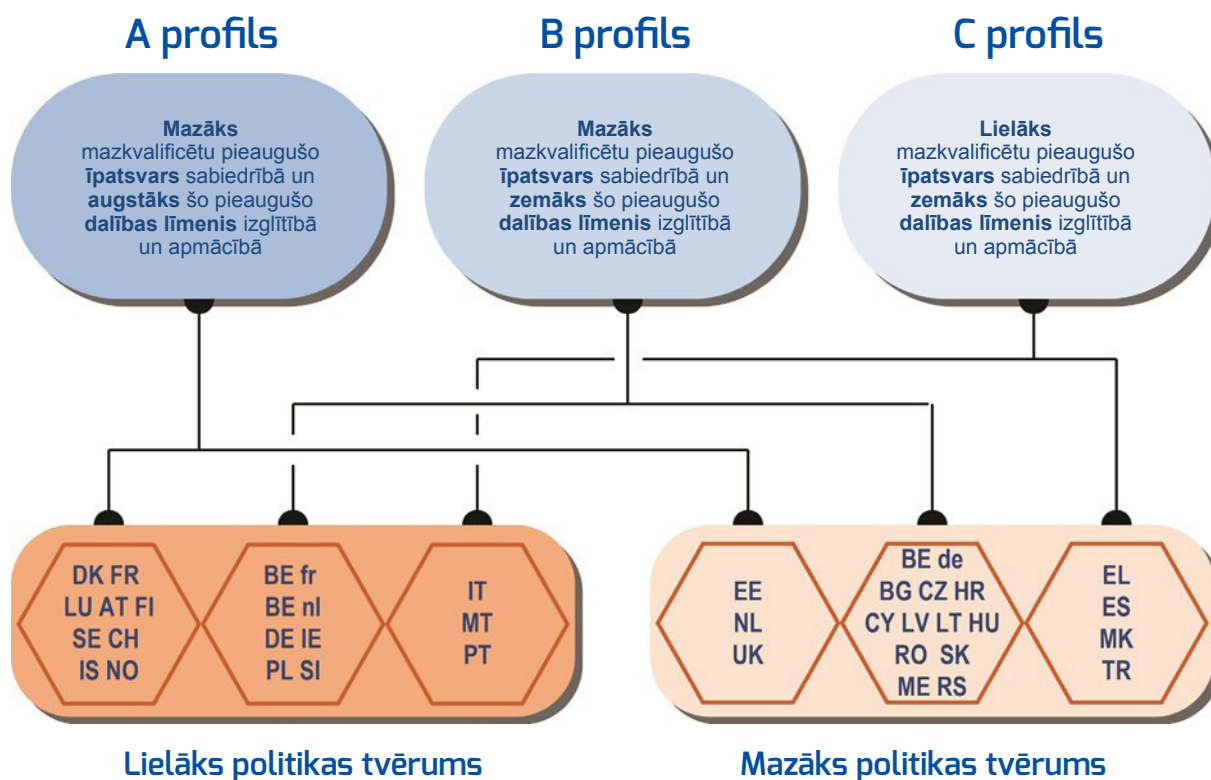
A profils

B profils

C profils

Mazāks mazkvalificētu pieaugušo īpatsvars sabiedrībā un augstāks šo pieaugušo dalības līmenis izglītībā un apmācībā

Mazāks mazkvalificētu pieaugušo īpatsvars sabiedrībā un zemāks šo pieaugušo dalības līmenis izglītībā un apmācībā

Lielāks mazkvalificētu pieaugušo īpatsvars sabiedrībā un zemāks šo pieaugušo dalības līmenis izglītībā un apmācībā

DK FR
LU AT FI
SE CH
IS NO

BE fr
BE nl
DE IE
PL SI

IT
MT
PT

EE
NL
UK

BE de
BG CZ HR
CY LV LT HU
RO SK
ME RS

EL
ES
MK
TR

Lielāks politikas tvērums

Mazāks politikas tvērums